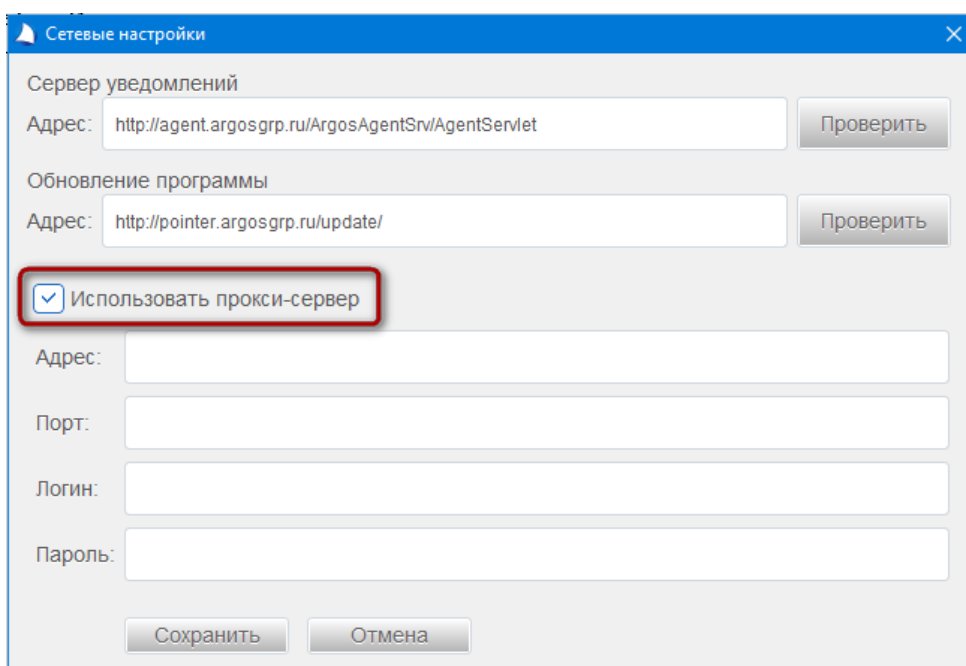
Сетевые настройки

Сервер уведомлений

Адрес: http://agent.argosgrp.ru/ArgosAgentSrv/AgentServlet Проверить

Обновление программы

Адрес: http://pointer.argosgrp.ru/update/ Проверить

Использовать прокси-сервер

Адрес:

Порт:

Логин:

Пароль:

Сохранить Отмена